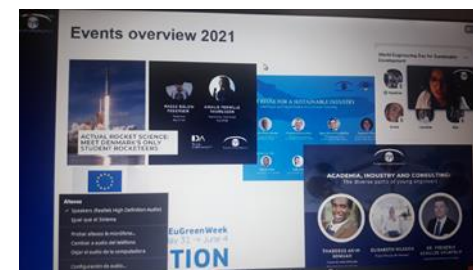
Events overview 2021

ACTUAL ROCKET SCIENCE: MEET DENMARK'S ONLY STUDENT ROCKETEERS

RASSE BALLOS FESTIVER

AMALIE PERELLE KNUDSEN

IDA

FOR A SUSTAINABLE INDUSTRY

World Engineering Day for Sustainable Development

ACADEMIA, INDUSTRY AND CONSULTING: The diverse paths of young engineers

EuGreenWeek

TION

Altavoz
Speakers (Realtek High Definition Audio)
Igual que el Sistema
Probar altavoz & micrófono...
Cambiar a audio del teléfono
Dejar el audio de la computadora
Configuración de audio...